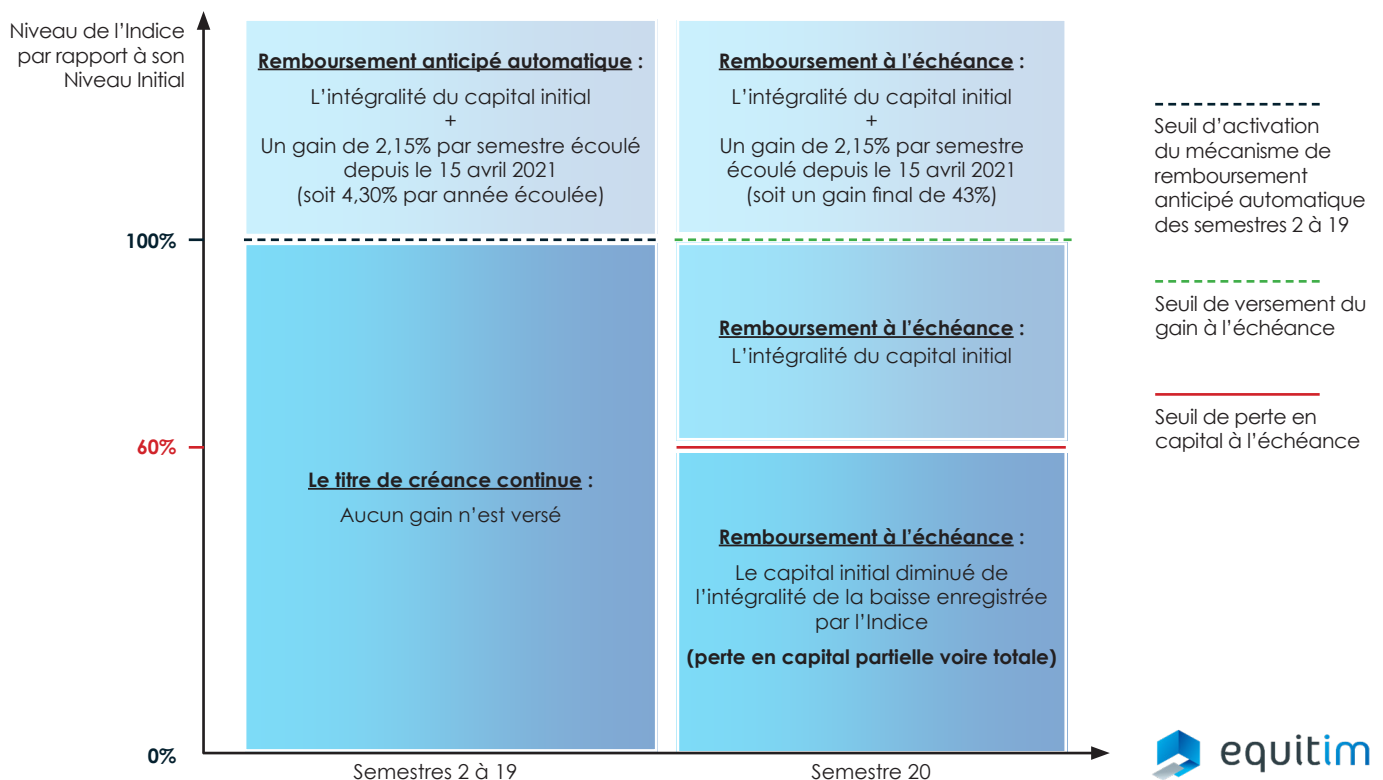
Niveau de l'Indice par rapport à son Niveau Initial

**Remboursement anticipé automatique** :
L'intégralité du capital initial
+
Un gain de 2,15% par semestre écoulé depuis le 15 avril 2021
(soit 4,30% par année écoulée)

**Remboursement à l'échéance** :
L'intégralité du capital initial
+
Un gain de 2,15% par semestre écoulé depuis le 15 avril 2021
(soit un gain final de 43%)

Seuil d'activation du mécanisme de remboursement anticipé automatique des semestres 2 à 19

100%

**Remboursement à l'échéance** :
L'intégralité du capital initial

Seuil de versement du gain à l'échéance

Seuil de perte en capital à l'échéance

60%

**Le titre de créance continue** :
Aucun gain n'est versé

**Remboursement à l'échéance** :
Le capital initial diminué de l'intégralité de la baisse enregistrée par l'Indice
**(perte en capital partielle voire totale)**

0%

Semestres 2 à 19

Semestre 20

equitim